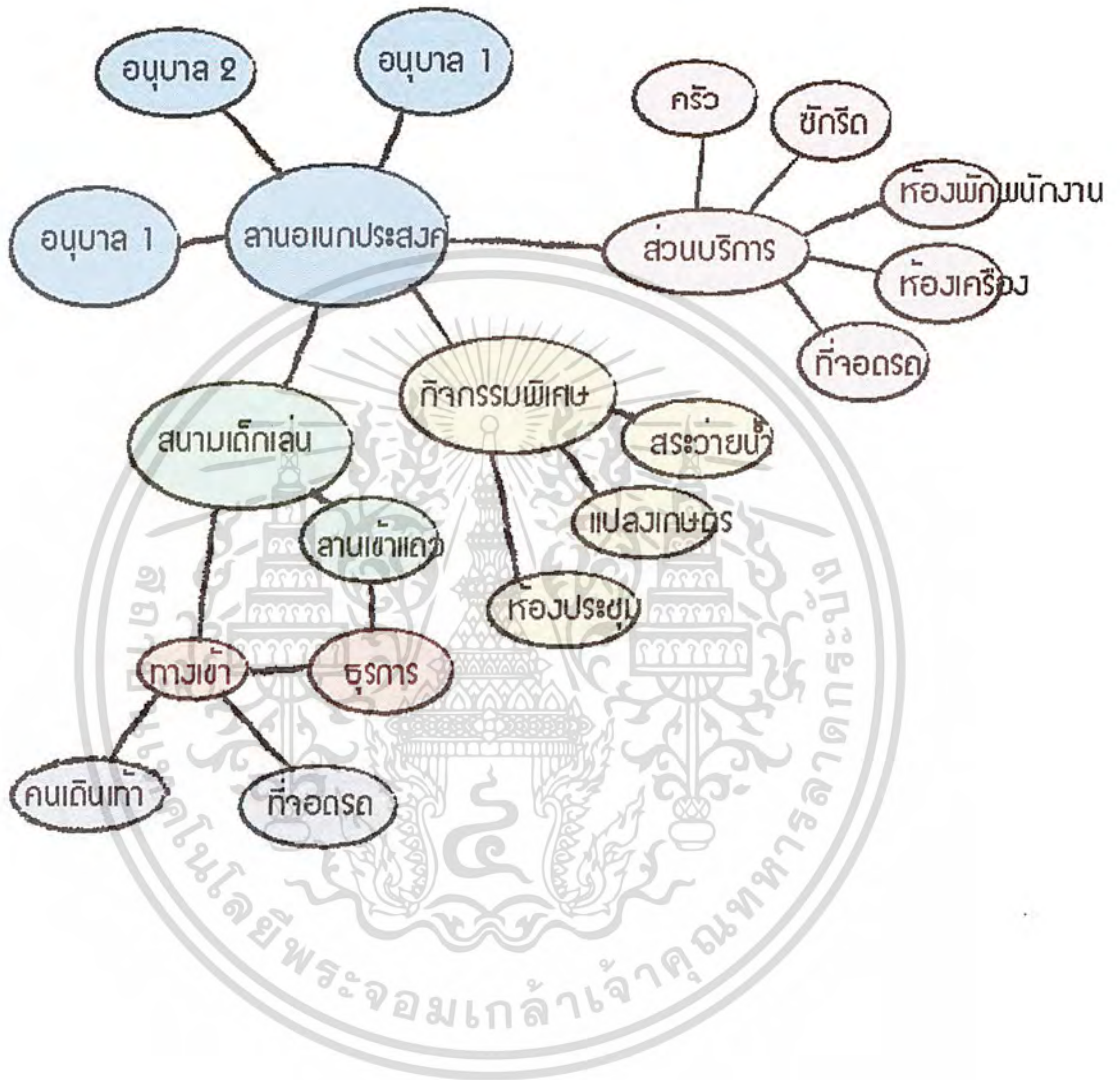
อนุบาล 2

อนุบาล 1

อนุบาล 1

ลานอเนกประสงค์

ครัว

ซักรีด

ห้องพักพนักงาน

ส่วนบริการ

ห้องเครื่อง

ที่จอดรถ

กิจกรรมพิเศษ

สระว่ายน้ำ

แปลงเกษตร

ห้องประชุม

สนามเด็กเล่น

ลานเข้าแถว

ธุรการ

ทางเข้า

คนเดินเท้า

ที่จอดรถ

สถาบันเทคโนโลยีพระจอมเกล้าเจ้าคุณทหารลาดกระบัง